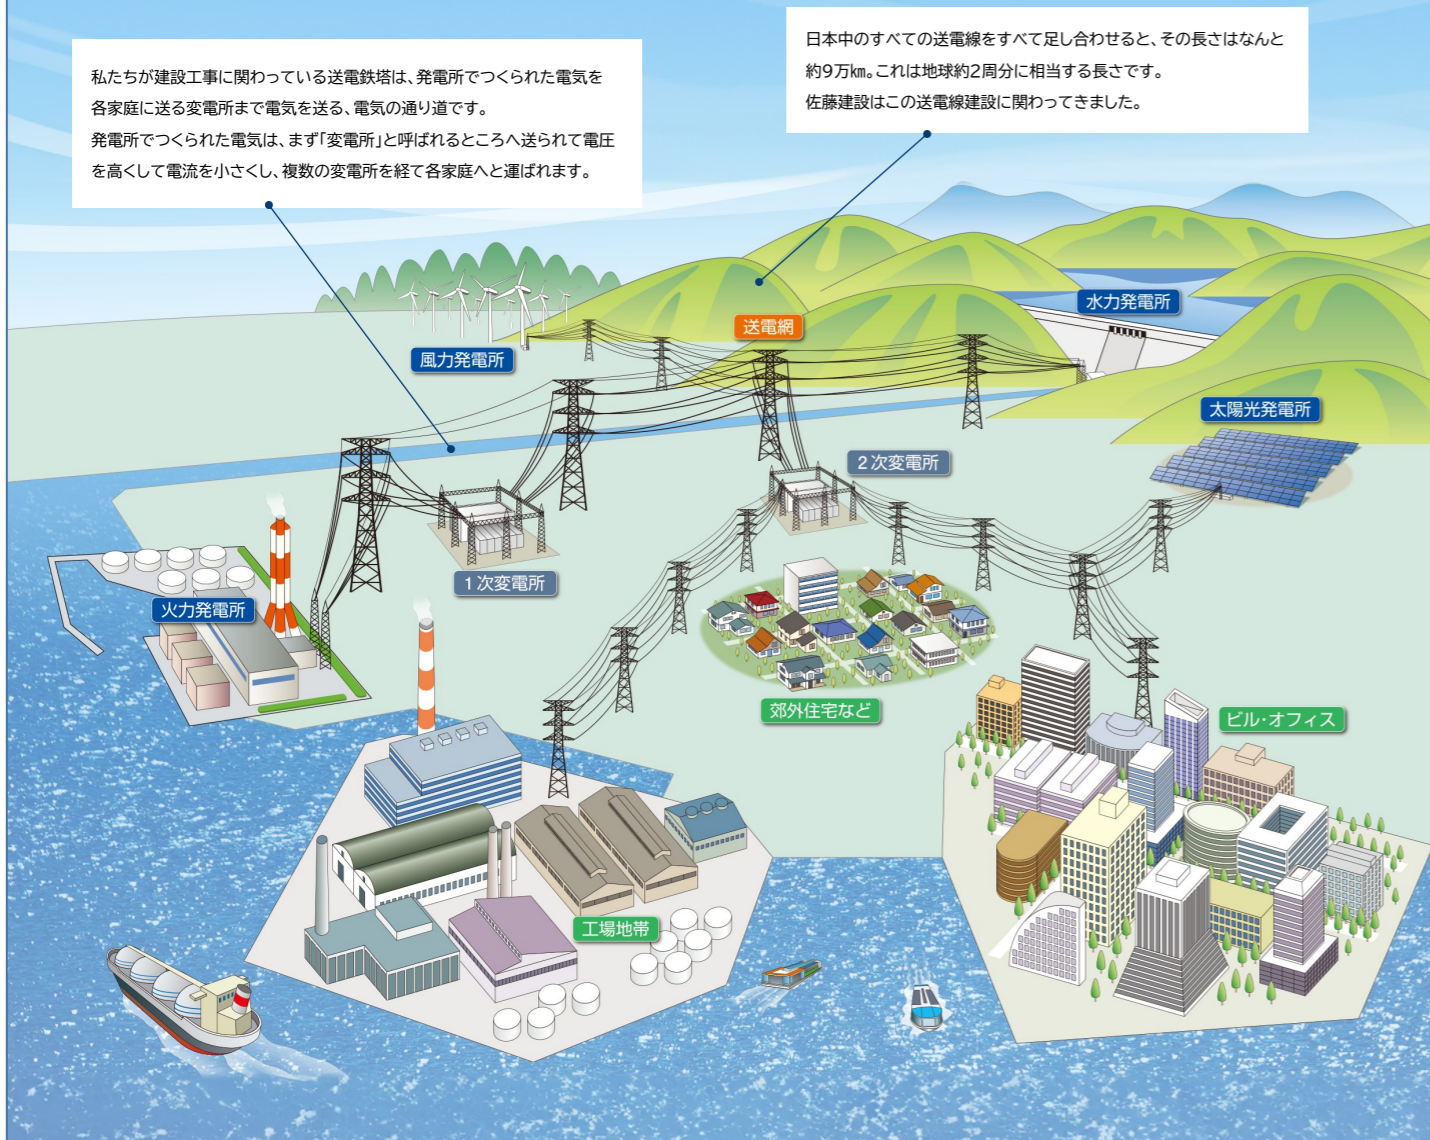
私たちが建設工事に関わっている送電鉄塔は、発電所でつくられた電気を各家庭に送る変電所まで電気を送る、電気の通り道です。
発電所でつくられた電気は、まず「変電所」と呼ばれるところへ送られて電圧を高くして電流を小さくし、複数の変電所を経て各家庭へと運ばれます。

日本中のすべての送電線をすべて足し合わせると、その長さはなんと約9万㎞。これは地球約2周分に相当する長さです。
佐藤建設はこの送電線建設に関わってきました。

水力発電所

送電網

風力発電所

太陽光発電所

2次変電所

1次変電所

火力発電所

郊外住宅など

ビル・オフィス

工場地帯